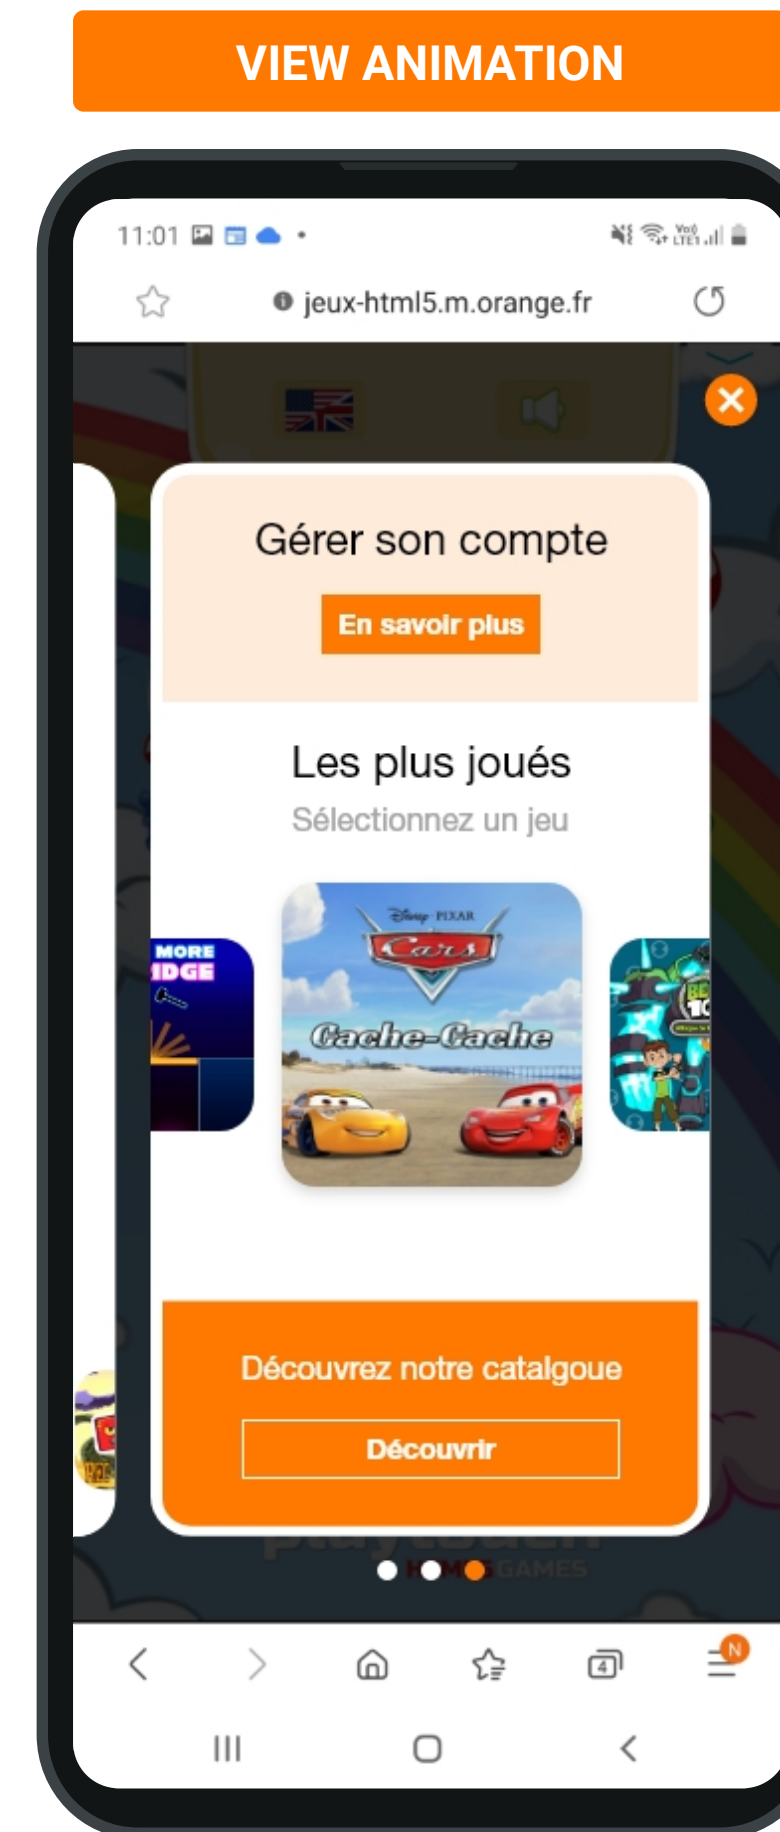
VIEW ANIMATION

11:01

jeux-html5.m.orange.fr

Gérer son compte

En savoir plus

Les plus joués

Sélectionnez un jeu

MORE
IDGE

Disney PIXAR
Cars
Cache-Cache

Découvrez notre catalgoue

Découvrir

GAMES

4

N